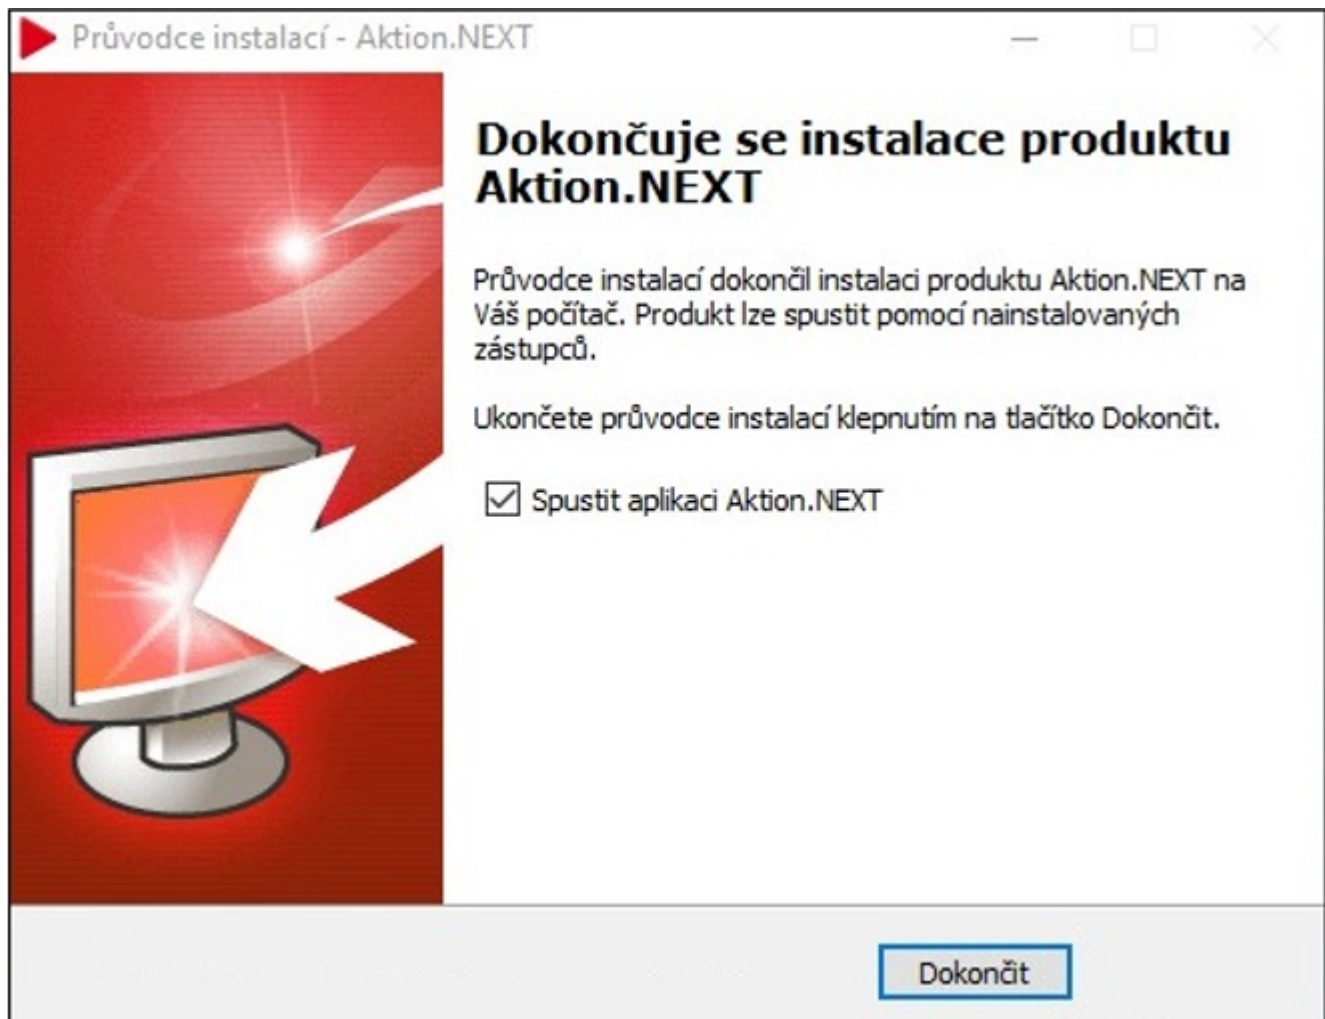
Průvodce instalací - Aktion.NEXT

Dokončuje se instalace produktu Aktion.NEXT

Průvodce instalací dokončil instalaci produktu Aktion.NEXT na Váš počítač. Produkt lze spustit pomocí nainstalovaných zástupců.

Ukončete průvodce instalací klepnutím na tlačítko Dokončit.

Spustit aplikaci Aktion.NEXT

Dokončit